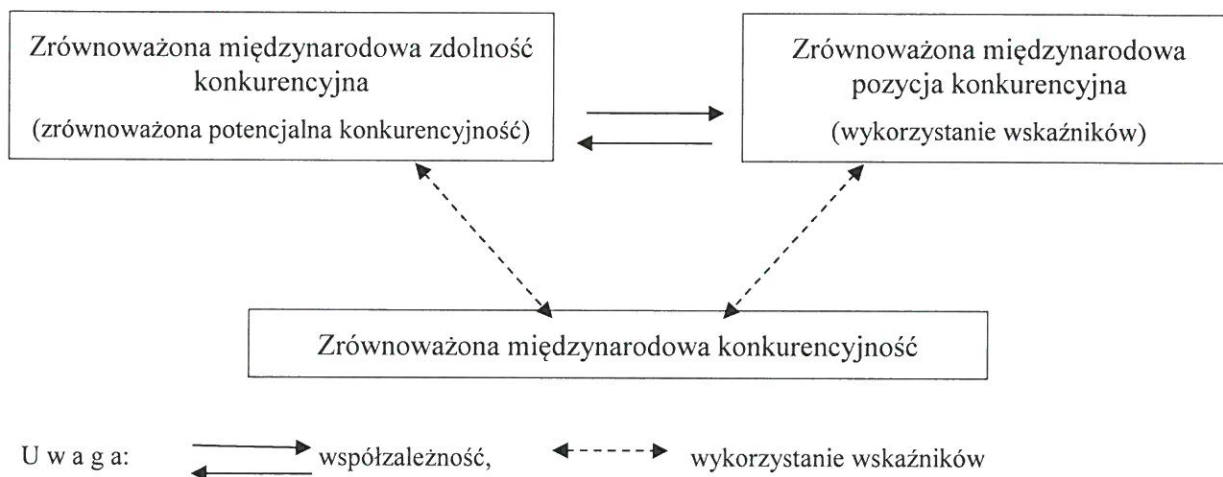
Zrównoważona międzynarodowa zdolność konkurencyjna
(zrównoważona potencjalna konkurencyjność)

Zrównoważona międzynarodowa pozycja konkurencyjna
(wykorzystanie wskaźników)

Zrównoważona międzynarodowa konkurencyjność

U w a g a: współzależność, wykorzystanie wskaźników